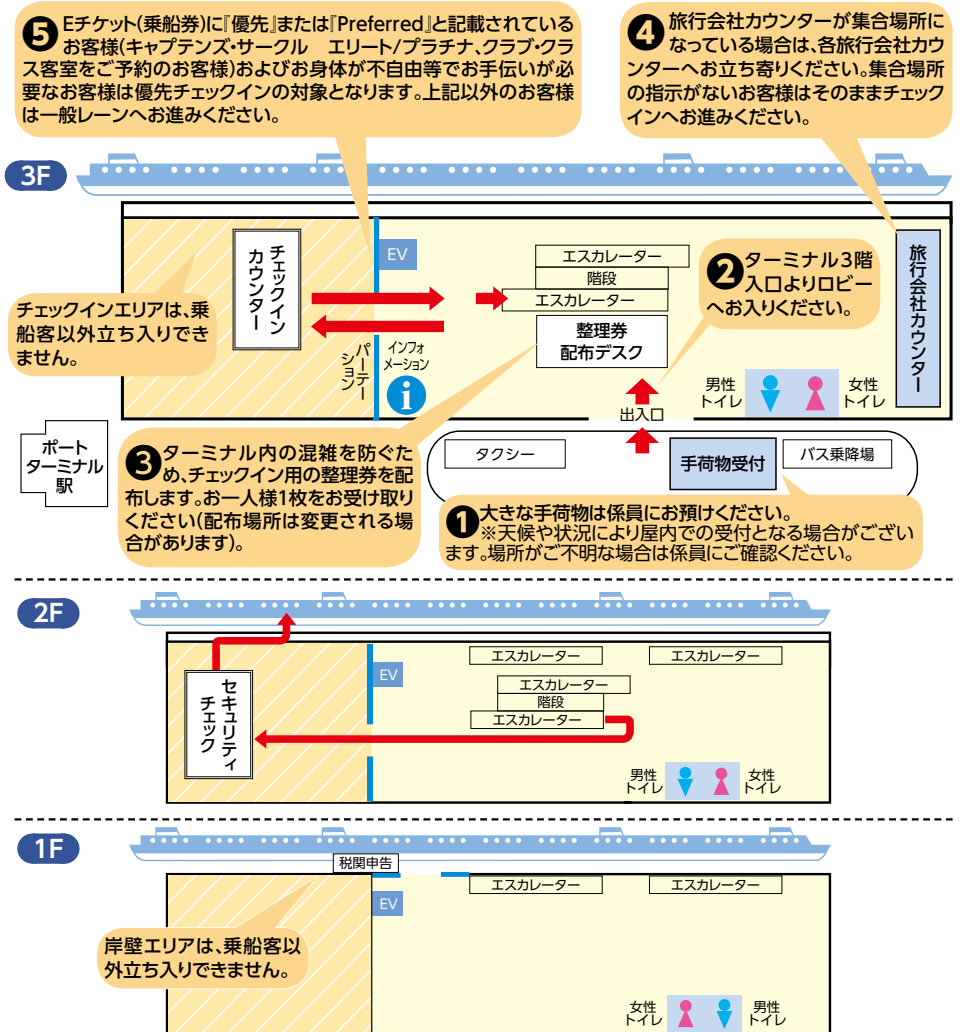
❺ Eチケット(乗船券)に『優先』または『Preferred』と記載されているお客様(キャプテンズ・サークル エリート/プラチナ、クラブ・クラス客室をご予約のお客様)およびお身体が不自由等でお手伝いが必要なお客様は優先チェックインの対象となります。上記以外のお客様は一般レーンへお進みください。

❹ 旅行会社カウンターが集合場所になっている場合は、各旅行会社カウンターへお立ち寄りください。集合場所の指示がないお客様はそのままチェックインへお進みください。

3F

チェックインカウンター

EV

エスカレーター

階段

エスカレーター

❷ ターミナル3階入口よりロビーへお入りください。

旅行会社カウンター

チェックインエリアは、乗船客以外立ち入りできません。

パーテーション

インフォメーション

整理券配布デスク

男性トイレ

女性トイレ

出入口

ポートターミナル駅

タクシー

手荷物受付

バス乗降場

❸ ターミナル内の混雑を防ぐため、チェックイン用の整理券を配布します。お一人様1枚をお受け取りください(配布場所は変更される場合があります)。

❶ 大きな手荷物は係員にお預けください。
※天候や状況により屋内での受付となる場合がございます。場所がご不明な場合は係員にご確認ください。

2F

EV

エスカレーター

エスカレーター

エスカレーター

階段

エスカレーター

セキュリティチェック

男性トイレ

女性トイレ

1F

税関申告

EV

エスカレーター

エスカレーター

岸壁エリアは、乗船客以外立ち入りできません。

女性トイレ

男性トイレ